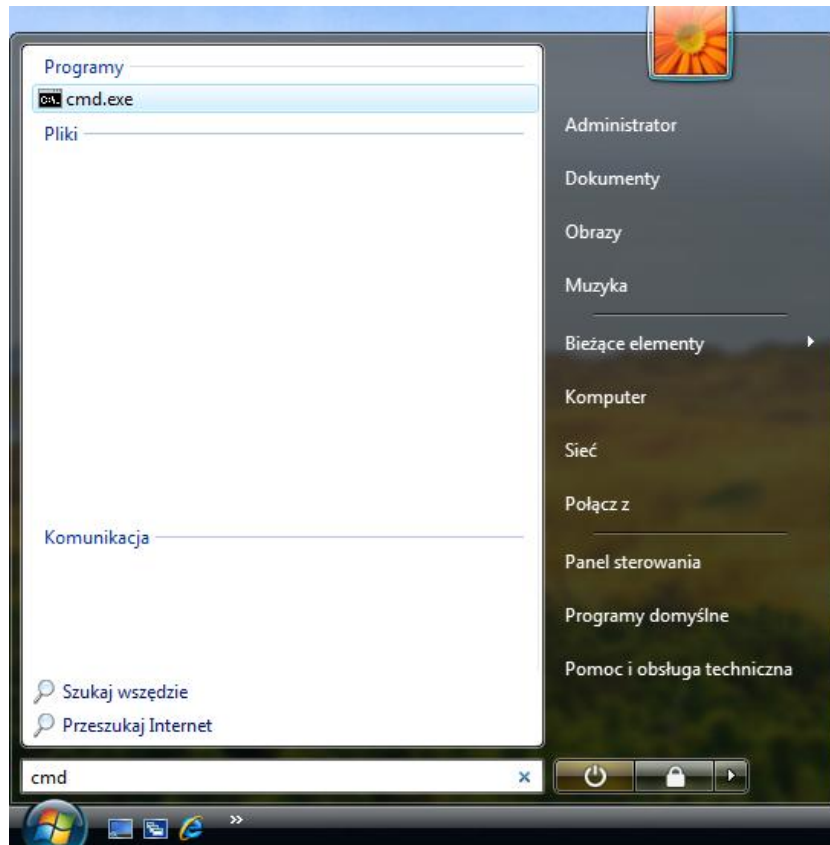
Programy
cmd.exe
Pliki

Komunikacja

Szukaj wszędzie
Przeszukaj Internet

cmd

Administrator
Dokumenty
Obrazy
Muzyka
Bieżące elementy
Komputer
Sieć
Połącz z
Panel sterowania
Programy domyślne
Pomoc i obsługa techniczna